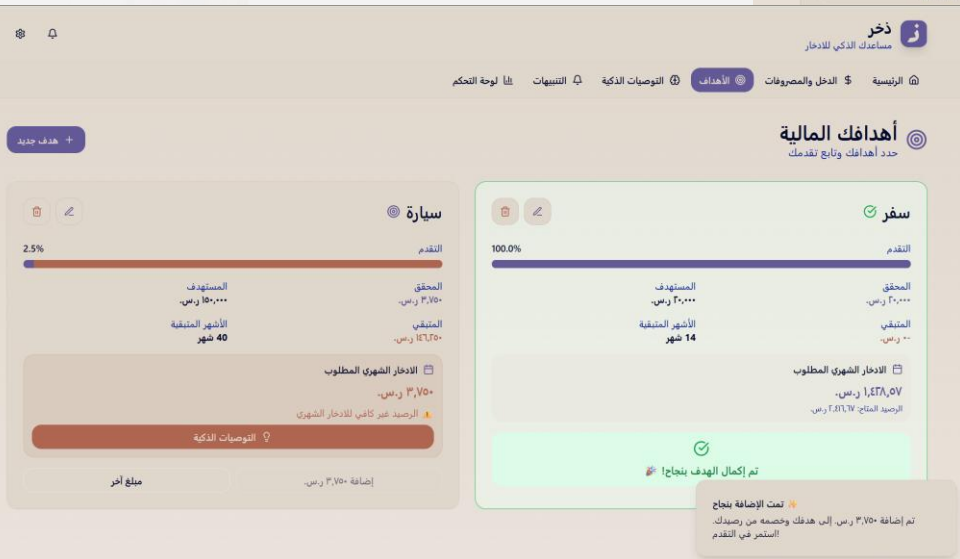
ذخر
مساعدك الذكي للادخار

الرئيسية
الدخل والمصروفات
الأهداف
التوصيات الذكية
التنبيهات
لوحة التحكم

أهدافك المالية
حدد أهدافك وتابع تقدمك

هدف جديد +

سفر
التقدم
100.0%
المحقق
٢٠,٠٠٠ ر.س.
المستهدف
٢٠,٠٠٠ ر.س.
المتبقي
٠ ر.س.
الأشهر المتبقية
14 شهر
الادخار الشهري المطلوب
١,٤٢٨,٥٧ ر.س.
الرصيد المتاح: ٢,٤١٦,٦٧ ر.س.
تم إكمال الهدف بنجاح! 🎉

سيارة
التقدم
2.5%
المحقق
٣,٧٥٠ ر.س.
المستهدف
١٥٠,٠٠٠ ر.س.
المتبقي
١٤٦,٢٥٠ ر.س.
الأشهر المتبقية
40 شهر
الادخار الشهري المطلوب
٣,٧٥٠ ر.س.
⚠️ الرصيد غير كافي للادخار الشهري
التوصيات الذكية
إضافة ٣,٧٥٠ ر.س.
مبلغ آخر

✨ تمت الإضافة بنجاح
تم إضافة ٣,٧٥٠ ر.س. إلى هدفك وخصمه من رصيدك. استمر في التقدم!